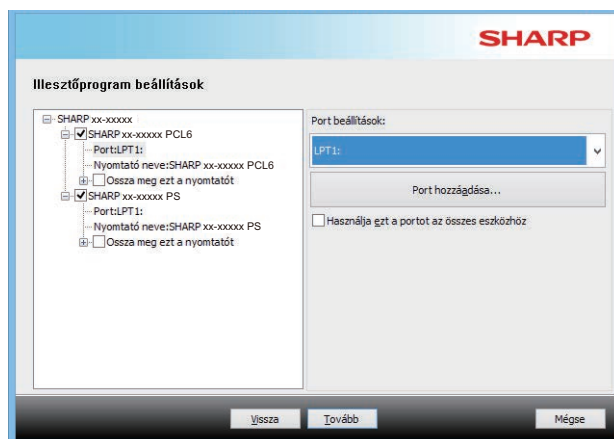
SHARP

Illesztőprogram beállítások

SHARP xx-xxxxx
SHARP xx-xxxxx PCL6
Port:LPT1:
Nyomtató neve:SHARP xx-xxxxx PCL6
Ossza meg ezt a nyomtatót
SHARP xx-xxxxx PS
Port:LPT1:
Nyomtató neve:SHARP xx-xxxxx PS
Ossza meg ezt a nyomtatót

Port beállítások:
LPT1:
Port hozzáadása...
Használja ezt a portot az összes eszközhöz

Vissza
Tovább
Mégse